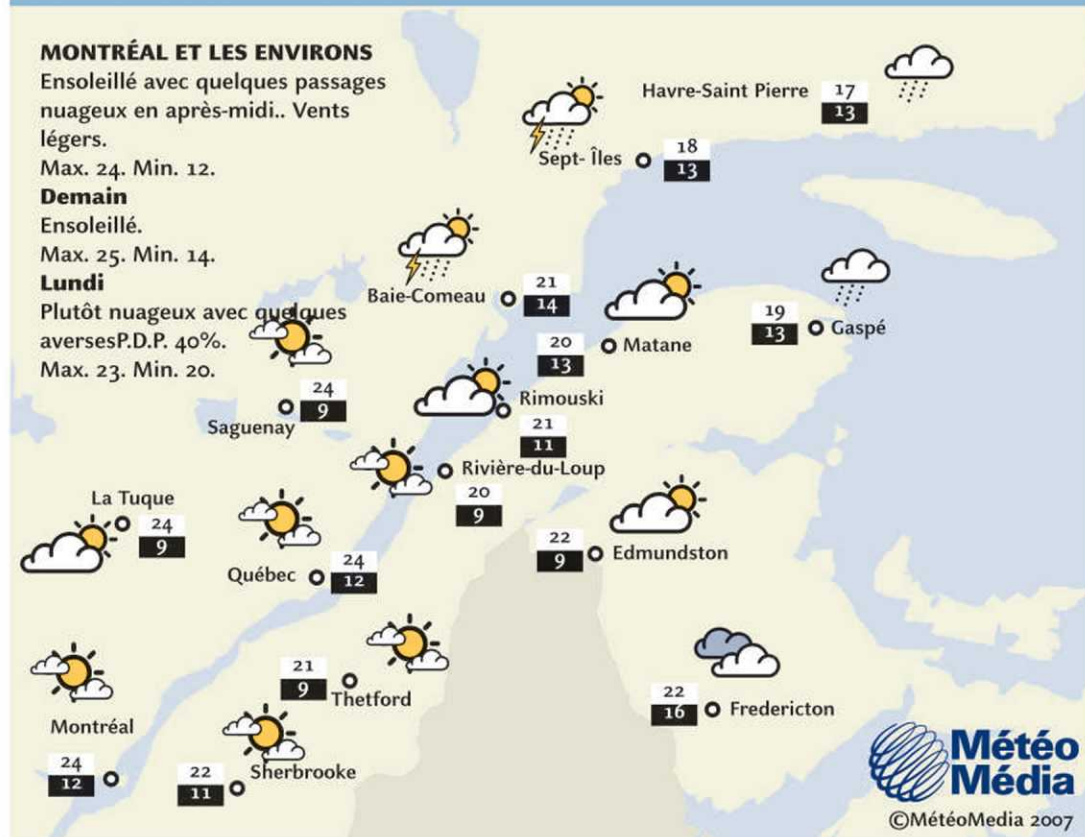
MONTRÉAL ET LES ENVIRONS
Ensoleillé avec quelques passages nuageux en après-midi.. Vents légers.
Max. 24. Min. 12.
Demain
Ensoleillé.
Max. 25. Min. 14.
Lundi
Plutôt nuageux avec quelques aversesP.D.P. 40%.
Max. 23. Min. 20.

Havre-Saint Pierre 17 13
Sept- Îles 18 13
Baie-Comeau 21 14
Matane 20 13
Gaspé 19 13
Rimouski 21 11
Saguenay 24 9
Rivière-du-Loup 20 9
La Tuque 24 9
Québec 24 12
Edmundston 22 9
Thetford 21 9
Fredericton 22 16
Montréal 24 12
Sherbrooke 22 11

Météo Média
©MétéoMedia 2007